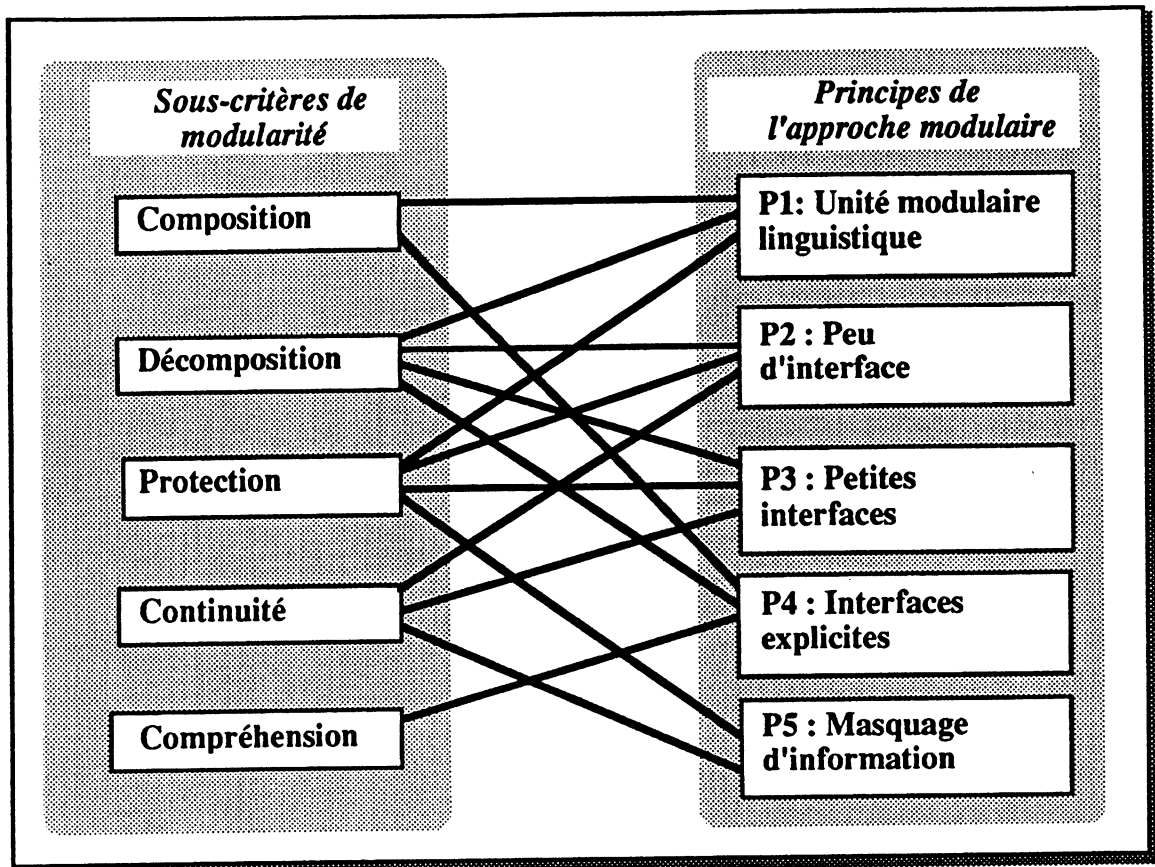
Sous-critères de modularité

Composition

Décomposition

Protection

Continuité

Compréhension

Principes de l'approche modulaire

P1: Unité modulaire linguistique

P2 : Peu d'interface

P3 : Petites interfaces

P4 : Interfaces explicites

P5 : Masquage d'information